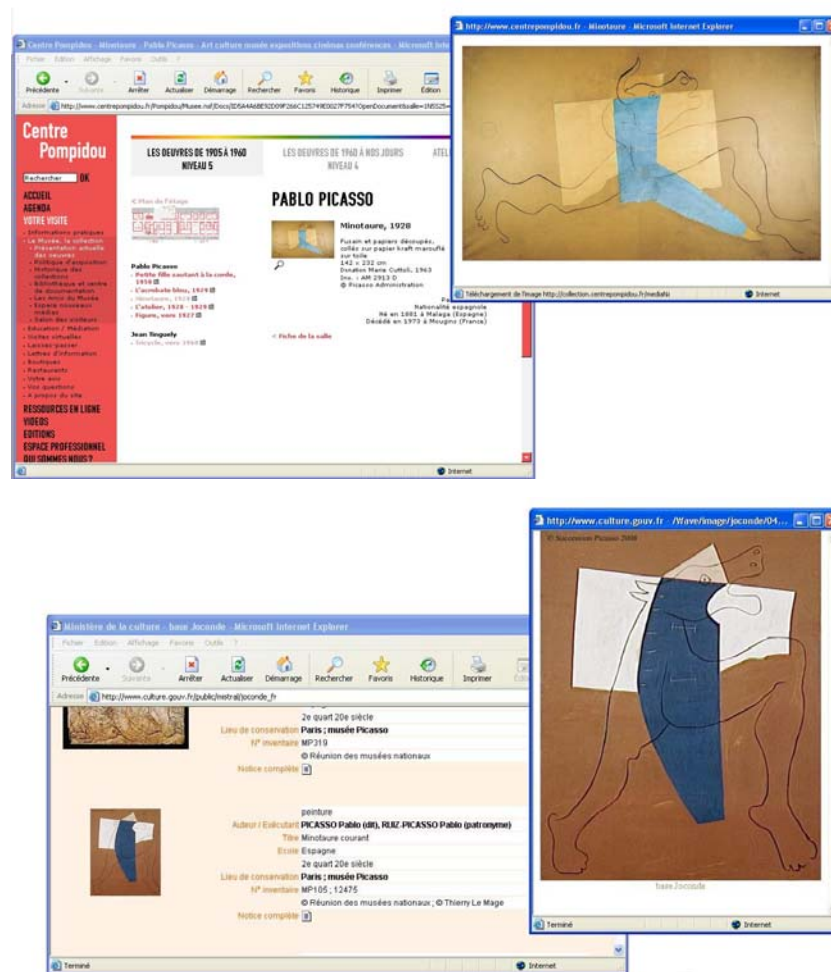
Centre Pompidou - Minotaure - Pablo Picasso - Art culture musée expositions cinémas conférences - Microsoft Inte

Fichier Edition Affichage Favoris Outils ?

Précédente Suivante Arrêter Actualiser Démarrage Rechercher Favoris Historique Imprimer Édition

Adresse http://www.centrepompidou.fr/Pompidou/Musee.nsf/Docs/ID5A4A6BE92D09F266C1257498D027F7541OpenDocument&salle=3N5525=

Centre Pompidou

Rechercher OK

ACCUEIL
AGENDA
VOTRE VISITE
- Informations pratiques
- Le Musée, la collection
- Présentation actuelle des oeuvres
- Politique d'acquisition
- Historique des collections
- Bibliothèque et centre de documentation
- Les Amis du Musée
- Espace nouveaux médias
- Salon des visiteurs
- Education / Médiation
- Visites virtuelles
- Laissez-passer
- Lettres d'information
- Boutiques
- Restaurants
- Votre avis
- Vos questions
- A propos du site
RESSOURCES EN LIGNE
VIDEOS
EDITIONS
ESPACE PROFESSIONNEL
QUI SOMMES NOUS ?

LES OEUVRES DE 1905 À 1960 NIVEAU 5
LES OEUVRES DE 1960 À NOS JOURS NIVEAU 4
ATEL

< Plan de l'étage

PABLO PICASSO

Minotaure, 1928

Fusain et papiers découpés, collés sur papier kraft marouflé sur toile
142 x 232 cm
Donation Marie Cuttoli, 1963
Inv. : AM 2913 D
© Picasso Administration

Pablo Picasso
- Petite fille sautant à la corde, 1950
- L'acrobate bleu, 1929
- Minotaure, 1928
- L'atelier, 1928 - 1929
- Figure, vers 1927

Jean Tinguely
- Bicycle, vers 1960

Nationalité espagnole
Né en 1881 à Malaga (Espagne)
Décédé en 1973 à Mougins (France)

< Fiche de la salle

Internet

http://www.centrepompidou.fr - Minotaure - Microsoft Internet Explorer

Téléchargement de l'image http://collection.centrepompidou.fr/mediatb
Internet

Ministère de la culture - base Joconde - Microsoft Internet Explorer

Fichier Edition Affichage Favoris Outils ?

Précédente Suivante Arrêter Actualiser Démarrage Rechercher Favoris Historique Imprimer Éditi

Adresse http://www.culture.gouv.fr/public/mistral/joconde_fr

2e quart 20e siècle
Lieu de conservation Paris ; musée Picasso
N° inventaire MP319
© Réunion des musées nationaux
Notice complète

peinture
Auteur / Exécutant PICASSO Pablo (dit), RUIZ-PICASSO Pablo (patronyme)
Titre Minotaure courant
Ecole Espagne
2e quart 20e siècle
Lieu de conservation Paris ; musée Picasso
N° inventaire MP105 ; 12475
© Réunion des musées nationaux ; © Thierry Le Mage
Notice complète

Terminé
Internet

http://www.culture.gouv.fr - /Wave/image/joconde/04...

© Succession Picasso 2008

base Joconde

Terminé
Internet